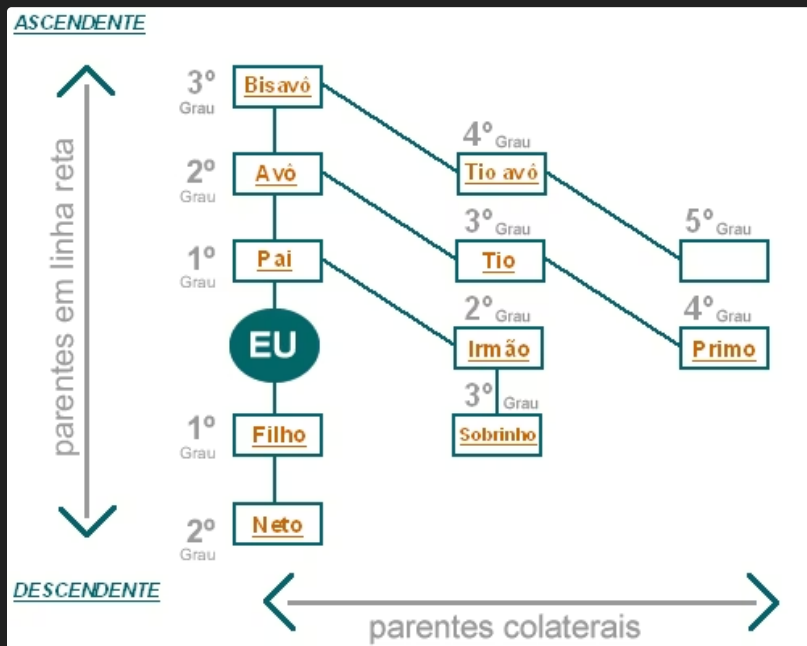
ASCENDENTE

parentes em linha reta

3º Grau Bisavô

4º Grau Tio avô

2º Grau Avô

3º Grau Tio

5º Grau

1º Grau Pai

2º Grau Irmão

4º Grau Primo

EU

3º Grau Sobrinho

1º Grau Filho

2º Grau Neto

DESCENDENTE

parentes colaterais